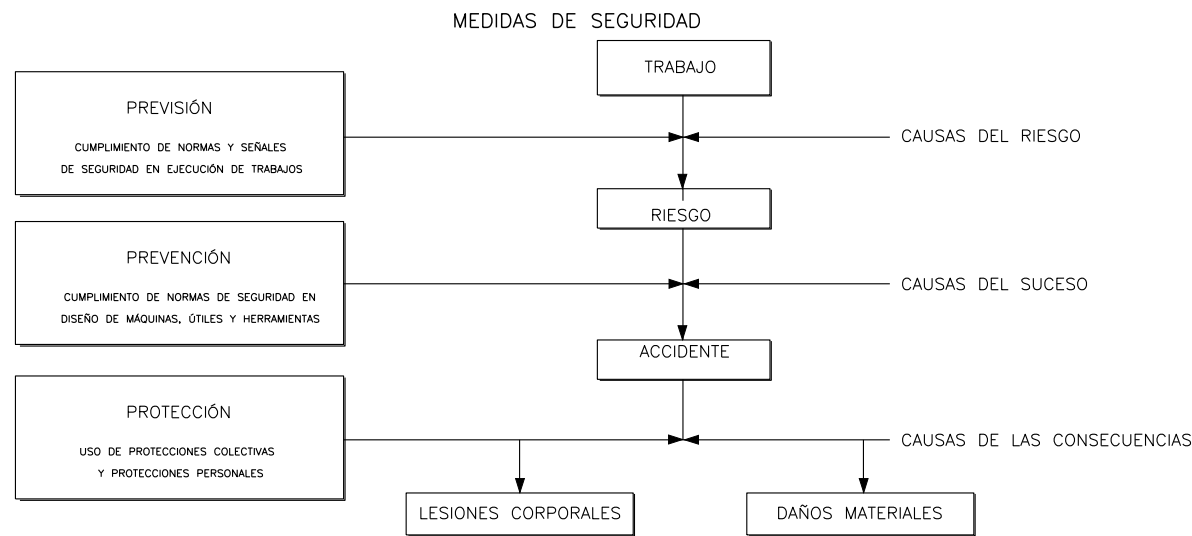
MEDIDAS DE SEGURIDAD

TRABAJO

PREVISIÓN

CUMPLIMIENTO DE NORMAS Y SEÑALES DE SEGURIDAD EN EJECUCIÓN DE TRABAJOS

CAUSAS DEL RIESGO

RIESGO

PREVENCIÓN

CUMPLIMIENTO DE NORMAS DE SEGURIDAD EN DISEÑO DE MÁQUINAS, ÚTILES Y HERRAMIENTAS

CAUSAS DEL SUCESO

ACCIDENTE

PROTECCIÓN

USO DE PROTECCIONES COLECTIVAS Y PROTECCIONES PERSONALES

CAUSAS DE LAS CONSECUENCIAS

LESIONES CORPORALES

DAÑOS MATERIALES